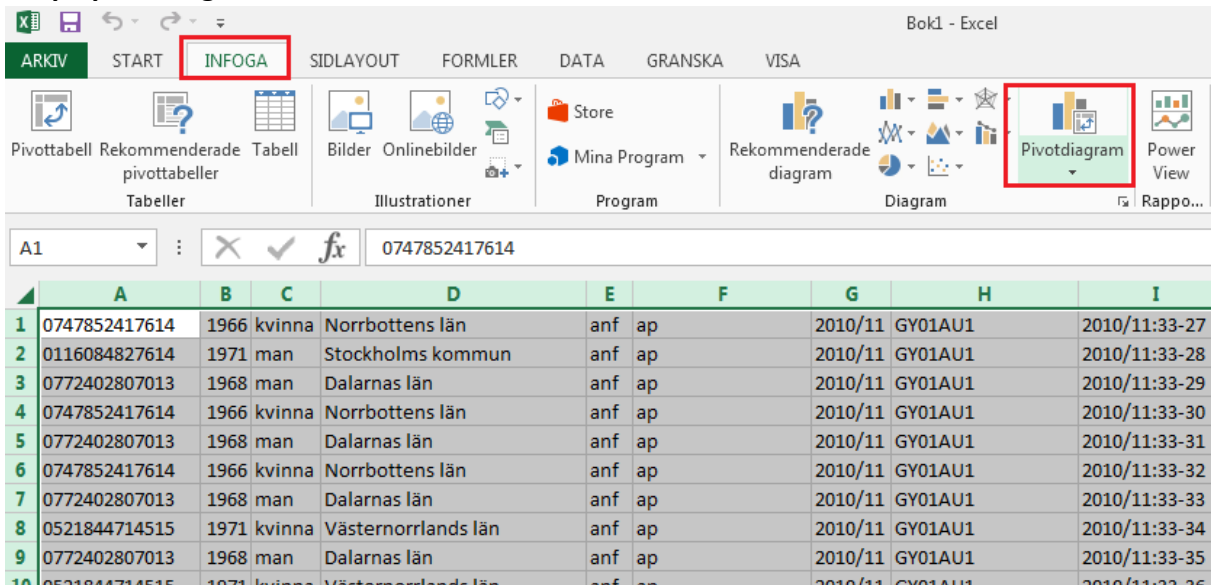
Bok1 - Excel

ARKIV START INFOGA SIDLAYOUT FORMLER DATA GRANSKA VISA

Pivottabell Rekommenderade pivottabeller Tabell
Tabeller

Bilder Onlinebilder
Illustrationer

Store
Mina Program
Program

Rekommenderade diagram
Pivotdiagram
Diagram

Power View
Rappo...

A1 0747852417614

| | A | B | C | D | E | F | G | H | I |
|---|---|---|---|---|---|---|---|---|---|
| 1 | 0747852417614 | 1966 | kvinna | Norrbottens län | anf | ap | 2010/11 | GY01AU1 | 2010/11:33-27 |
| 2 | 0116084827614 | 1971 | man | Stockholms kommun | anf | ap | 2010/11 | GY01AU1 | 2010/11:33-28 |
| 3 | 0772402807013 | 1968 | man | Dalarnas län | anf | ap | 2010/11 | GY01AU1 | 2010/11:33-29 |
| 4 | 0747852417614 | 1966 | kvinna | Norrbottens län | anf | ap | 2010/11 | GY01AU1 | 2010/11:33-30 |
| 5 | 0772402807013 | 1968 | man | Dalarnas län | anf | ap | 2010/11 | GY01AU1 | 2010/11:33-31 |
| 6 | 0747852417614 | 1966 | kvinna | Norrbottens län | anf | ap | 2010/11 | GY01AU1 | 2010/11:33-32 |
| 7 | 0772402807013 | 1968 | man | Dalarnas län | anf | ap | 2010/11 | GY01AU1 | 2010/11:33-33 |
| 8 | 0521844714515 | 1971 | kvinna | Västernorrlands län | anf | ap | 2010/11 | GY01AU1 | 2010/11:33-34 |
| 9 | 0772402807013 | 1968 | man | Dalarnas län | anf | ap | 2010/11 | GY01AU1 | 2010/11:33-35 |
| 10 | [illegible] | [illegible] | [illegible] | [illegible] | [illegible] | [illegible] | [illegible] | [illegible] | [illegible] |